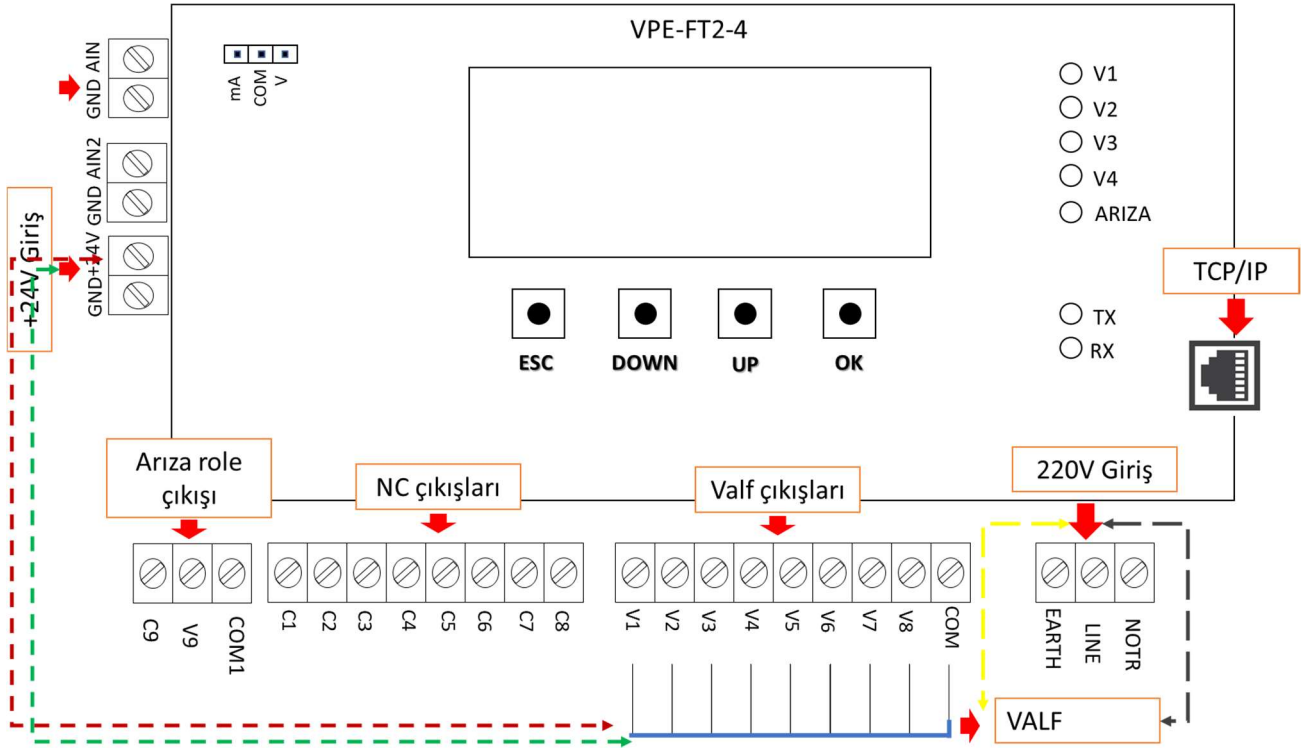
VPE-FT2-4

GND AIN

mA COM V

GND AIN2

GND+24V

+24V Giriş

V1
V2
V3
V4
ARIZA

TCP/IP

TX
RX

ESC DOWN UP OK

Arıza role çıkışı

NC çıkışları

Valf çıkışları

220V Giriş

C9 V9 COM1

C1 C2 C3 C4 C5 C6 C7 C8

V1 V2 V3 V4 V5 V6 V7 V8 COM

EARTH LINE NOTR

VALF